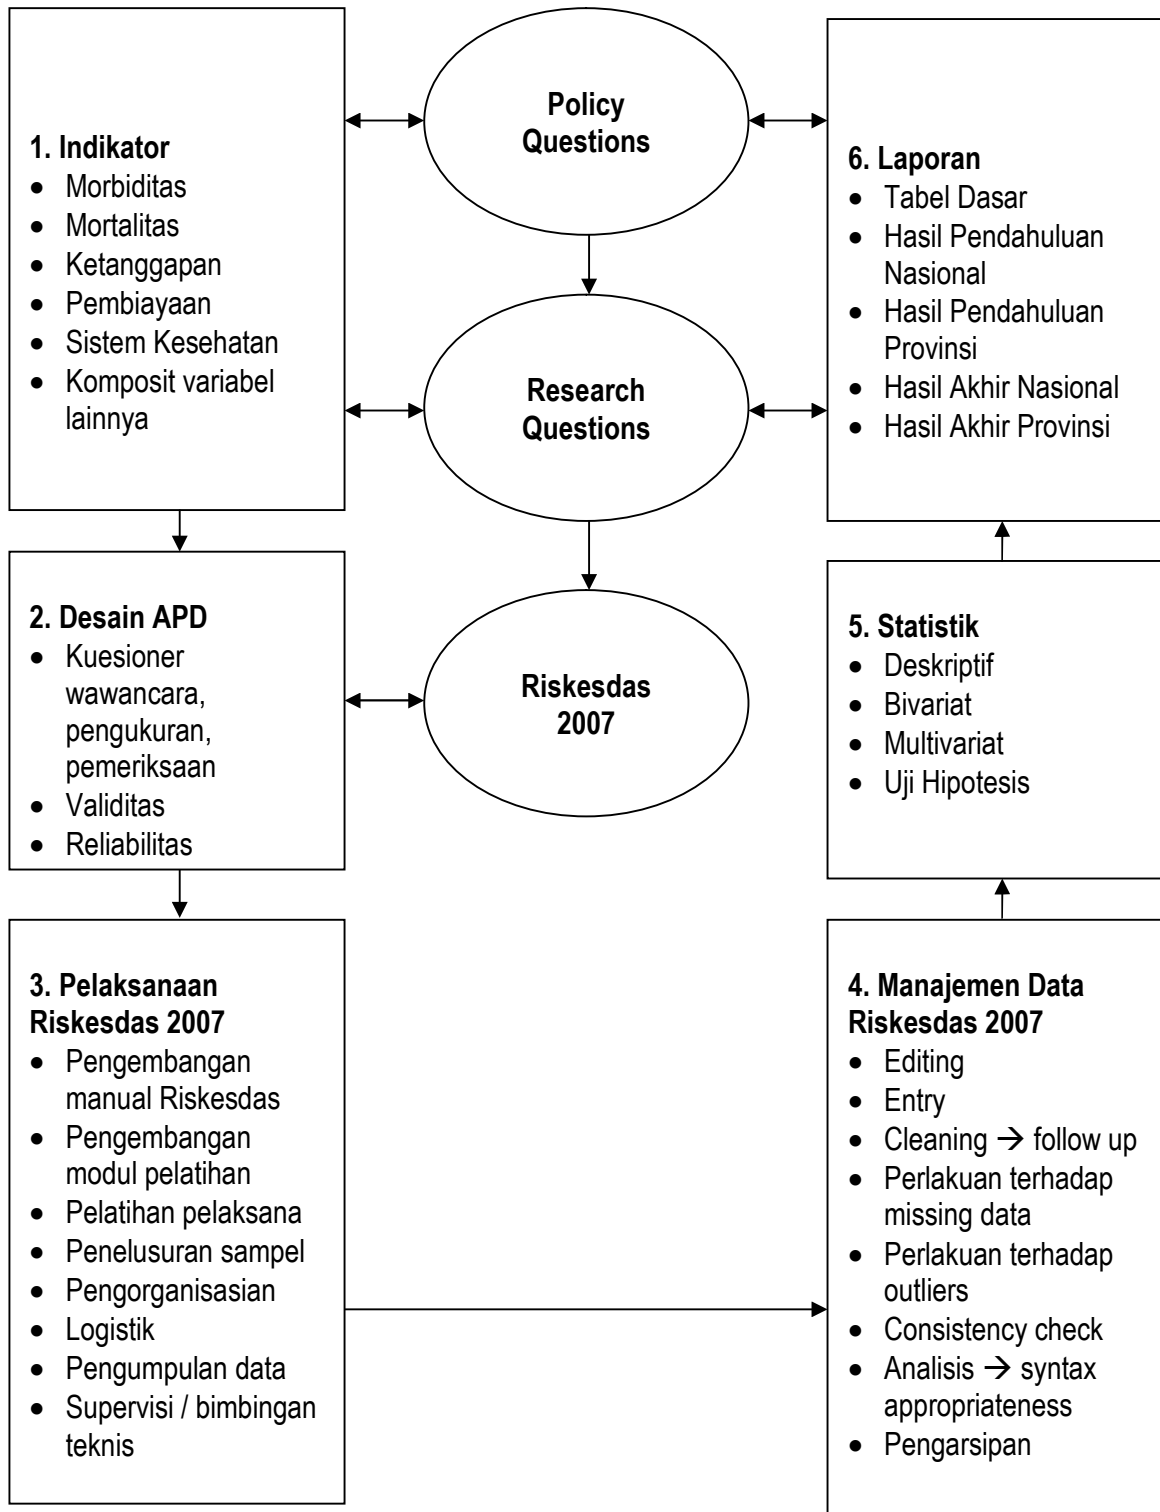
1. Indikator
- Morbiditas
- Mortalitas
- Ketanggapan
- Pembiayaan
- Sistem Kesehatan
- Komposit variabel lainnya

Policy Questions

Research Questions

Riskesdas 2007

6. Laporan
- Tabel Dasar
- Hasil Pendahuluan Nasional
- Hasil Pendahuluan Provinsi
- Hasil Akhir Nasional
- Hasil Akhir Provinsi

2. Desain APD
- Kuesioner wawancara, pengukuran, pemeriksaan
- Validitas
- Reliabilitas

5. Statistik
- Deskriptif
- Bivariat
- Multivariat
- Uji Hipotesis

3. Pelaksanaan Riskesdas 2007
- Pengembangan manual Riskesdas
- Pengembangan modul pelatihan
- Pelatihan pelaksana
- Penelusuran sampel
- Pengorganisasian
- Logistik
- Pengumpulan data
- Supervisi / bimbingan teknis

4. Manajemen Data Riskesdas 2007
- Editing
- Entry
- Cleaning $\rightarrow$ follow up
- Perlakuan terhadap missing data
- Perlakuan terhadap outliers
- Consistency check
- Analisis $\rightarrow$ syntax appropriateness
- Pengarsipan